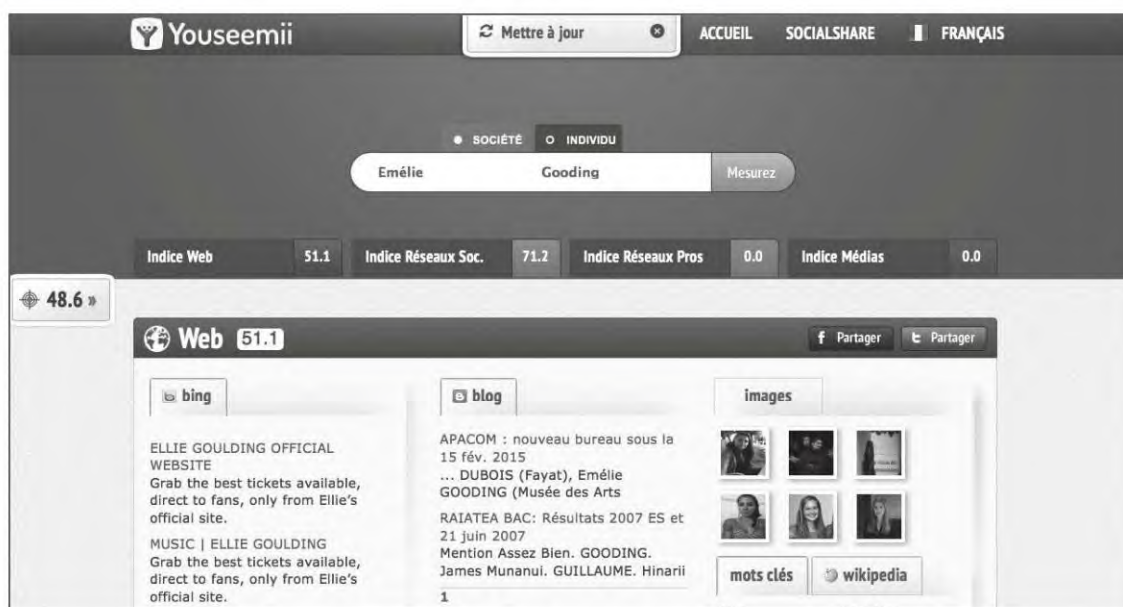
Youseemii

Mettre à jour

ACCUEIL SOCIALSHARE FRANÇAIS

SOCIÉTÉ INDIVIDU

Emélie Gooding Mesurez

| Indice Web | 51.1 | Indice Réseaux Soc. | 71.2 | Indice Réseaux Pros | 0.0 | Indice Médias | 0.0 |
|---|---|---|---|---|---|---|---|

48.6 »

Web 51.1

Partager Partager

bing

ELLIE GOULDING OFFICIAL WEBSITE
Grab the best tickets available, direct to fans, only from Ellie's official site.

MUSIC | ELLIE GOULDING
Grab the best tickets available, direct to fans, only from Ellie's official site.

blog

APACOM : nouveau bureau sous la 15 fév. 2015
... DUBOIS (Fayat), Emélie GOODING (Musée des Arts

RAIATEA BAC: Résultats 2007 ES et 21 juin 2007
Mention Assez Bien. GOODING. James Munanui. GUILLAUME. Hinarii

1

images

mots clés wikipedia